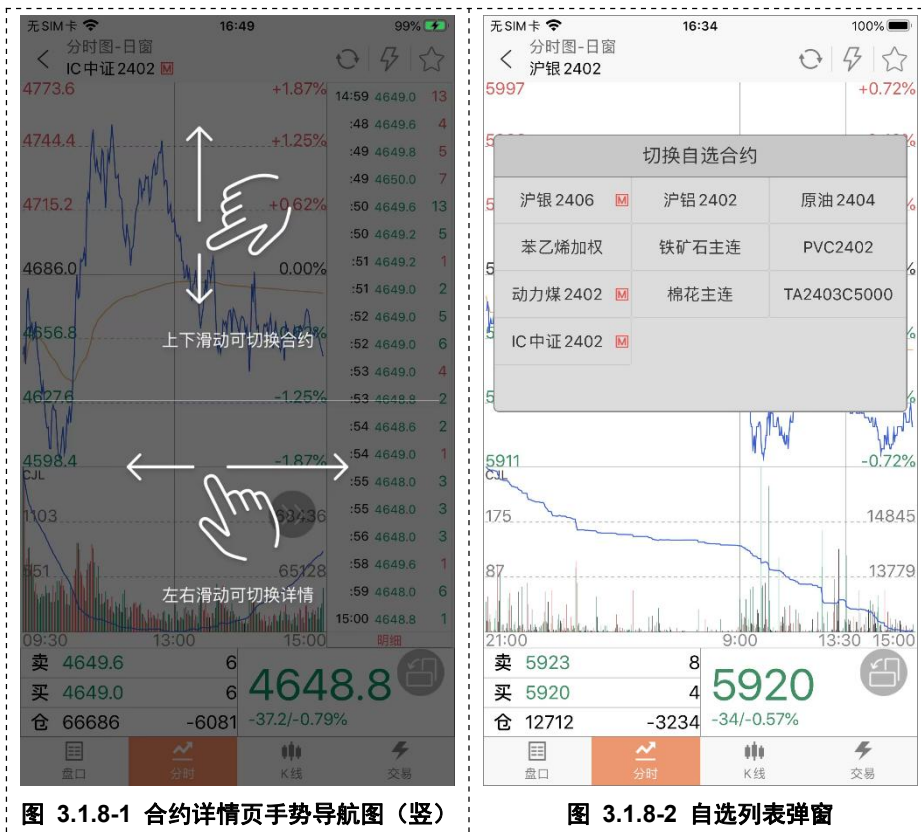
无SIM卡 16:49 99%

分时图-日窗
IC中证2402 M

4773.6 +1.87%
4744.4 +1.25%
4715.2 +0.62%
4686.0 0.00%
4656.8
4627.6 -1.25%
4598.4 -1.87%
CJL
1103
551
09:30 13:00 15:00

上下滑动可切换合约
左右滑动可切换详情

| 14:59 | 4649.0 | 13 |
|---|---|---|
| :48 | 4649.6 | 4 |
| :49 | 4649.8 | 5 |
| :49 | 4650.0 | 7 |
| :50 | 4649.6 | 13 |
| :50 | 4649.2 | 5 |
| :51 | 4649.2 | 1 |
| :51 | 4649.0 | 2 |
| :52 | 4649.0 | 5 |
| :52 | 4649.0 | 6 |
| :53 | 4649.0 | 4 |
| :53 | 4648.8 | 2 |
| :54 | 4648.6 | 2 |
| :54 | 4649.0 | 1 |
| :55 | 4648.0 | 3 |
| :55 | 4648.0 | 3 |
| :56 | 4648.0 | 3 |
| :58 | 4649.6 | 1 |
| :59 | 4648.0 | 6 |
| 15:00 | 4648.8 | 1 |

明细
65128

卖 4649.6 6
买 4649.0 6
仓 66686 -6081
4648.8
-37.2/-0.79%

盘口 分时 K线 交易

图 3.1.8-1 合约详情页手势导航图（竖）

无SIM卡 16:34 100%

分时图-日窗
沪银2402

5997 +0.72%

切换自选合约

| 沪银2406 M | 沪铝2402 | 原油2404 |
|---|---|---|
| 苯乙烯加权 | 铁矿石主连 | PVC2402 |
| 动力煤2402 M | 棉花主连 | TA2403C5000 |
| IC中证2402 M | | |

5911 -0.72%
CJL
175 14845
87 13779
21:00 9:00 13:30 15:00

卖 5923 8
买 5920 4
仓 12712 -3234
5920
-34/-0.57%

盘口 分时 K线 交易

图 3.1.8-2 自选列表弹窗